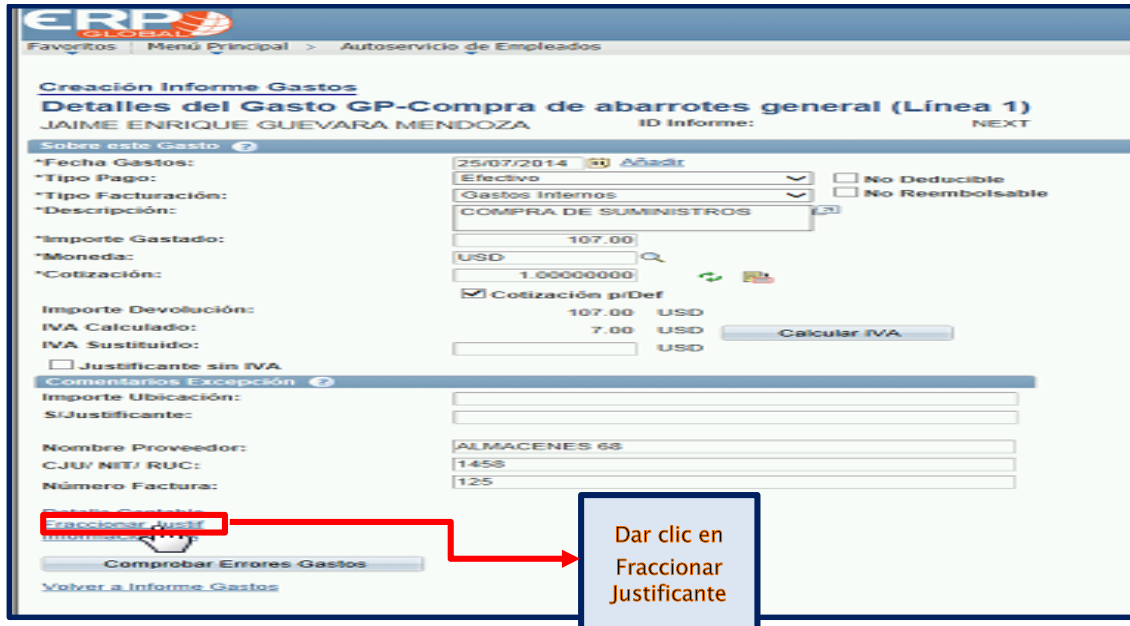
ERP GLOBAL

Favoritos | Menú Principal > Autoservicio de Empleados

Creación Informe Gastos

Detalles del Gasto GP-Compra de abarrotes general (Línea 1)

JAIME ENRIQUE GUEVARA MENDOZA ID Informe: NEXT

Sobre este Gasto

*Fecha Gastos: 25/07/2014 Añadir

*Tipo Pago: Efectivo No Deducible

*Tipo Facturación: Gastos Internos No Reembolsable

*Descripción: COMPRA DE SUMINISTROS

*Importe Gastado: 107.00

*Moneda: USD

*Cotización: 1.00000000

Cotización p/Def

Importe Devolución: 107.00 USD

IVA Calculado: 7.00 USD Calcular IVA

IVA Sustituido: USD

Justificante sin IVA

Comentarios Excepción

Importe Ubicación:

S/Justificante:

Nombre Proveedor: ALMACENES 68

CJU/ NIT/ RUC: 1458

Número Factura: 125

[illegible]

Fraccionar Justif

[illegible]

Comprobar Errores Gastos

Volver a Informe Gastos

Dar clic en Fraccionar Justificante